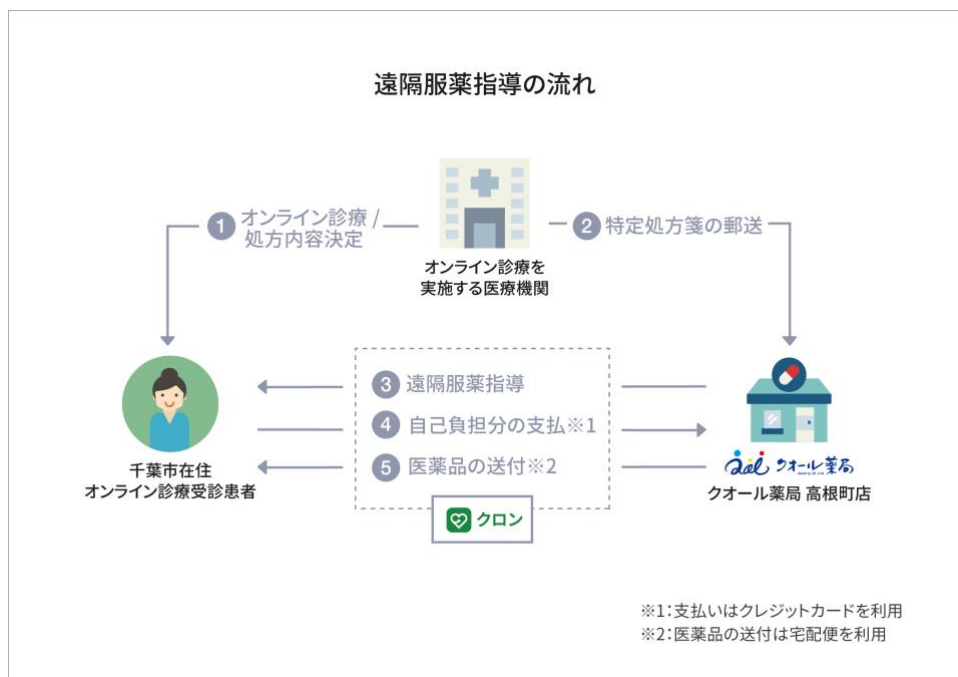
遠隔服薬指導の流れ

1 オンライン診療 / 処方内容決定

オンライン診療を 実施する医療機関

2 特定処方箋の郵送

3 遠隔服薬指導

4 自己負担分の支払※1

5 医薬品の送付※2

クロン

千葉市在住 オンライン診療受診患者

qol クオール薬局

クオール薬局 高根町店

※1:支払いはクレジットカードを利用
※2:医薬品の送付は宅配便を利用